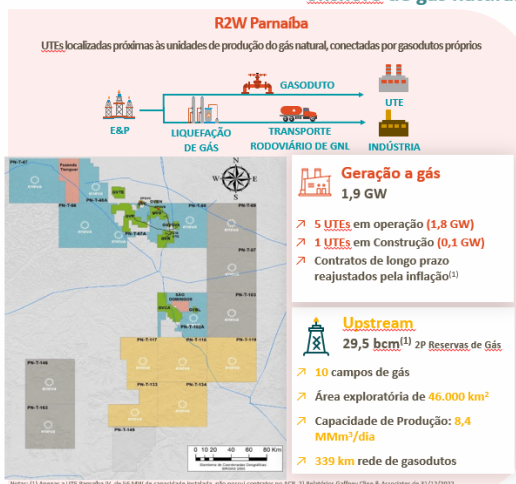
R2W Parnaíba

UTEs localizadas próximas às unidades de produção do gás natural, conectadas por gasodutos próprios

GASODUTO

UTE

E&P

LIQUEFAÇÃO DE GÁS

TRANSPORTE RODOVIÁRIO DE GNL

INDÚSTRIA

PN-T-67

PN-T-68

PN-T-48

PN-T-84

PN-T-49

PN-T-102

PN-T-103

PN-T-117

PN-T-118

PN-T-133

PN-T-134

PN-T-146

PN-T-163

PN-T-149

0 10 20 40 60 80 Km

Geração a gás

1,9 GW

5 UTEs em operação (1,8 GW)

1 UTEs em Construção (0,1 GW)

Contratos de longo prazo reajustados pela inflação$^{(1)}$

Upstream

29,5 bcm$^{(1)}$ 2P Reservas de Gás

10 campos de gás

Área exploratória de 46.000 km$^2$

Capacidade de Produção: 8,4 MMm$^3$/dia

339 km rede de gasodutos

Notas: (1) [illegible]